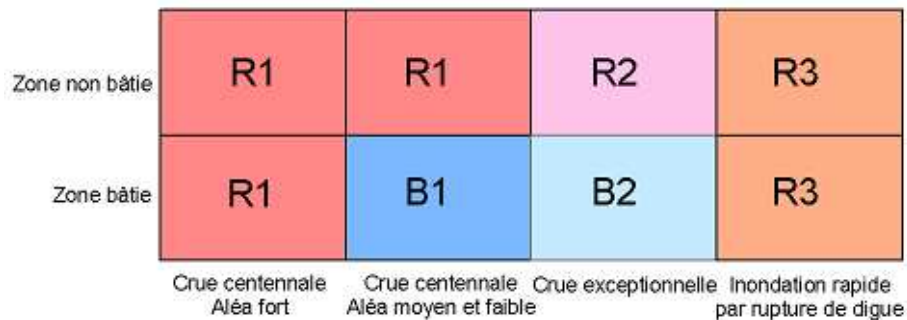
|  |  |  |  |  |
|---|---|---|---|---|
| Zone non bâtie | R1 | R1 | R2 | R3 |
| Zone bâtie | R1 | B1 | B2 | R3 |
|  | Crue centennale Aléa fort | Crue centennale Aléa moyen et faible | Crue exceptionnelle | Inondation rapide par rupture de digue |